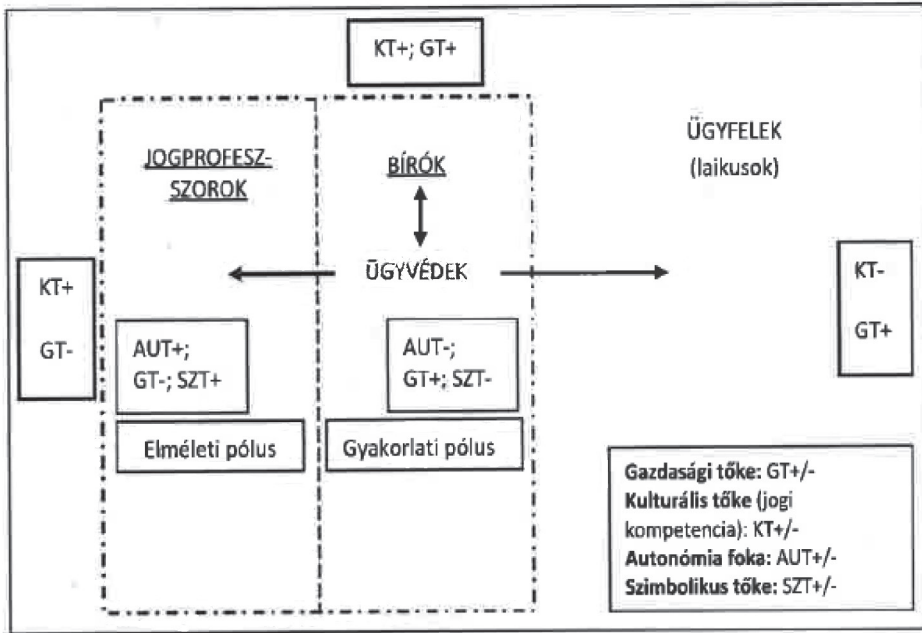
KT+; GT+

JOGPROFESZSZOROK

BÍRÓK

ÜGYVÉDEK

ÜGYFELEK (laikusok)

KT+

GT-

KT-

GT+

AUT+; GT-; SZT+

AUT-; GT+; SZT-

Elméleti pólus

Gyakorlati pólus

**Gazdasági tőke:** GT+/-
**Kulturális tőke** (jogi kompetencia): KT+/-
**Autonómia foka:** AUT+/-
**Szimbolikus tőke:** SZT+/-